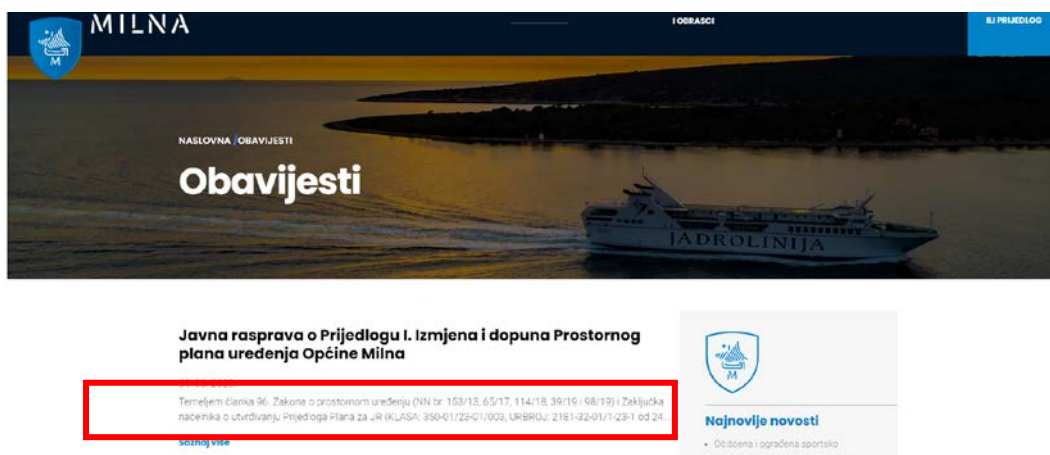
MILNA

I OBRASCI

ILI PRIJEDLOG

NASLOVNA / OBAVIJESTI

Obavijesti

JADROLINIJA

Javna rasprava o Prijedlogu I. Izmjena i dopuna Prostornog plana uređenja Općine Milna

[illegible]

Temeljem članka 96. Zakona o prostornom uređenju (NN br. 153/13, 65/17, 114/18, 39/19 i 98/19) i Zaključka načelnika o utvrđivanju Prijedloga Plana za JR (KLASA: 350-01/23-01/003, URBROJ: 2181-32-01/1-23-1 od 24...

Saznaj više

M

Najnovije novosti

Obiđena i ograđena sportska